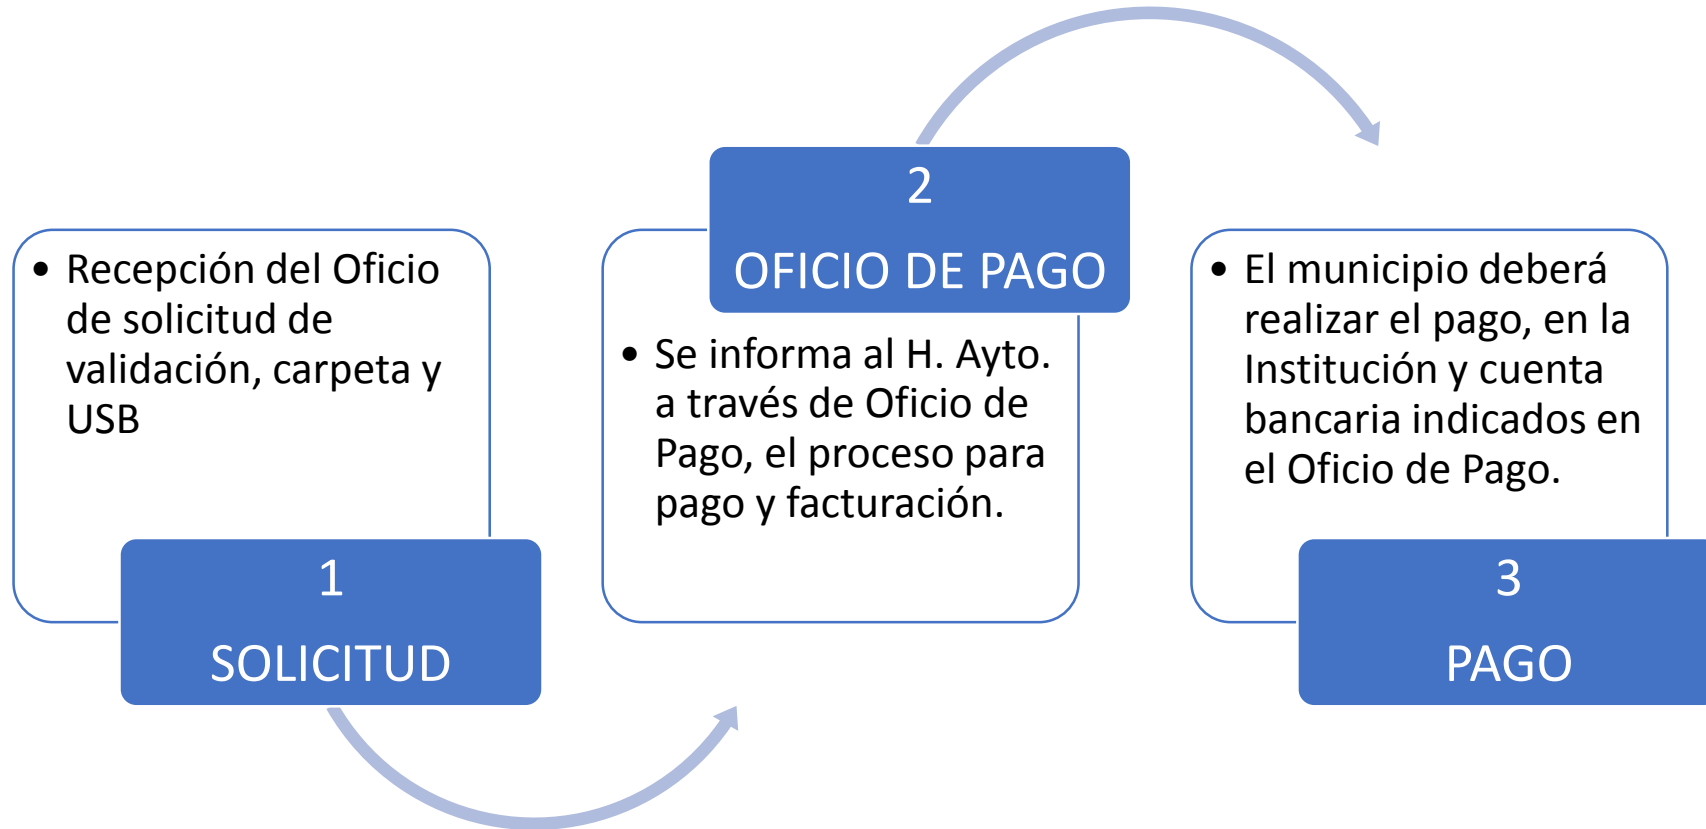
- Recepción del Oficio de solicitud de validación, carpeta y USB

1

SOLICITUD

2

OFICIO DE PAGO

- Se informa al H. Ayto. a través de Oficio de Pago, el proceso para pago y facturación.

- El municipio deberá realizar el pago, en la Institución y cuenta bancaria indicados en el Oficio de Pago.

3

PAGO